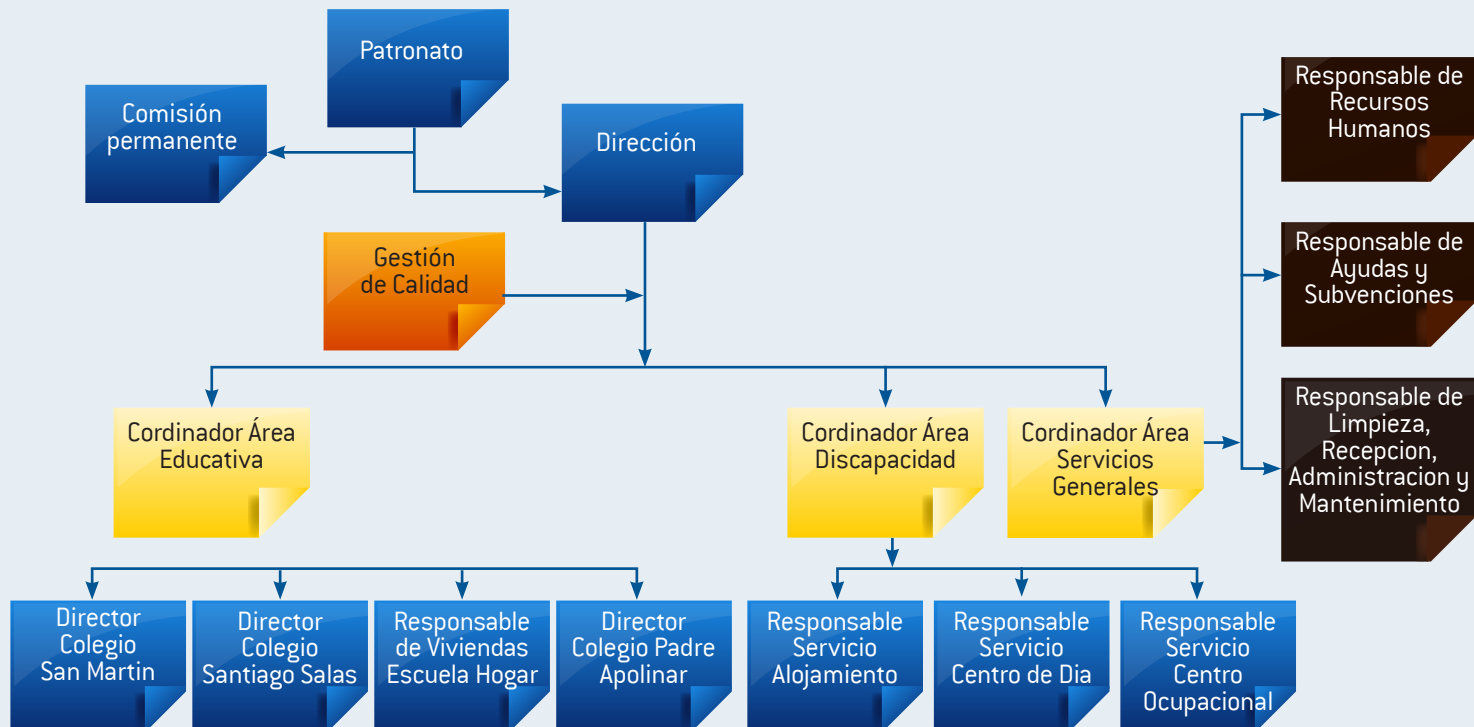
Patronato

Comisión permanente

Dirección

Gestión de Calidad

Responsable de Recursos Humanos

Responsable de Ayudas y Subvenciones

Responsable de Limpieza, Recepcion, Administracion y Mantenimiento

Cordinador Área Educativa

Cordinador Área Discapacidad

Cordinador Área Servicios Generales

Director Colegio San Martin

Director Colegio Santiago Salas

Responsable de Viviendas Escuela Hogar

Director Colegio Padre Apolinar

Responsable Servicio Alojamiento

Responsable Servicio Centro de Dia

Responsable Servicio Centro Ocupacional